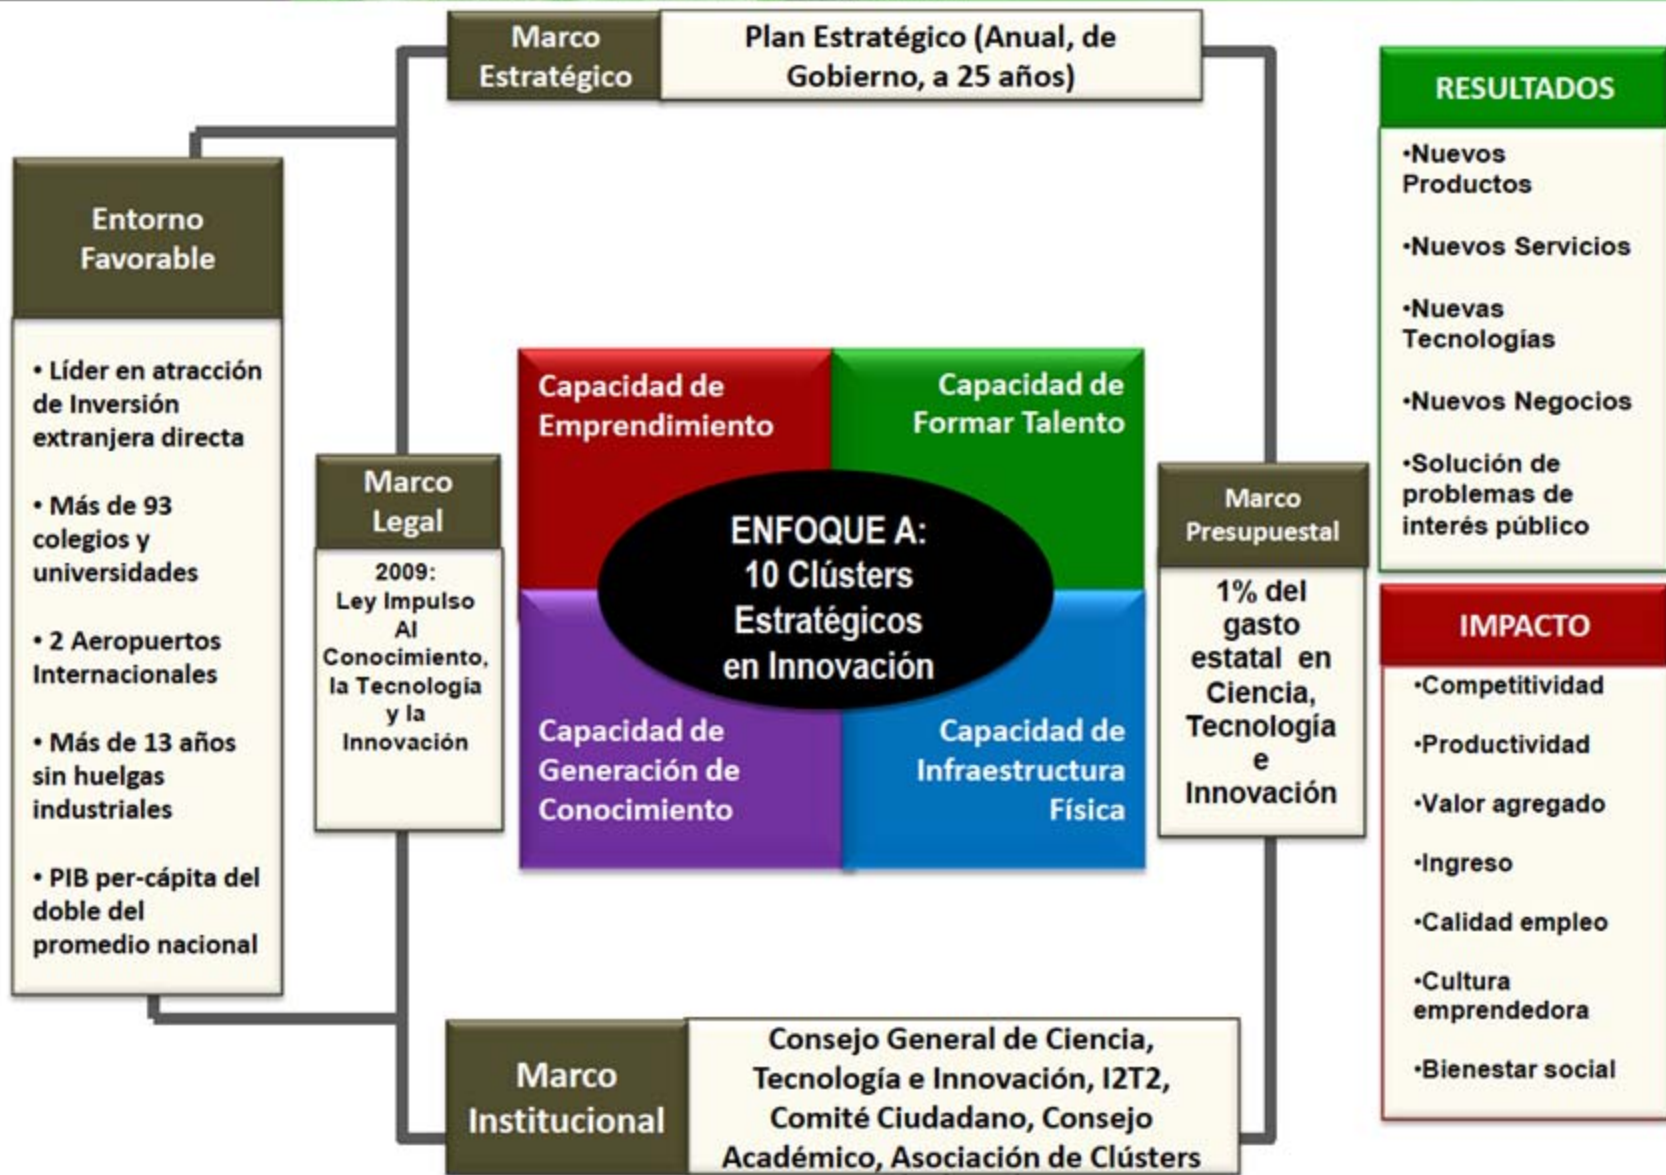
Marco Estratégico

Plan Estratégico (Anual, de Gobierno, a 25 años)

Entorno Favorable

• Líder en atracción de Inversión extranjera directa

• Más de 93 colegios y universidades

• 2 Aeropuertos Internacionales

• Más de 13 años sin huelgas industriales

• PIB per-cápita del doble del promedio nacional

Marco Legal

2009: Ley Impulso Al Conocimiento, la Tecnología y la Innovación

Capacidad de Emprendimiento

Capacidad de Formar Talento

ENFOQUE A: 10 Clústers Estratégicos en Innovación

Capacidad de Generación de Conocimiento

Capacidad de Infraestructura Física

Marco Presupuestal

1% del gasto estatal en Ciencia, Tecnología e Innovación

RESULTADOS

•Nuevos Productos

•Nuevos Servicios

•Nuevas Tecnologías

•Nuevos Negocios

•Solución de problemas de interés público

IMPACTO

•Competitividad

•Productividad

•Valor agregado

•Ingreso

•Calidad empleo

•Cultura emprendedora

•Bienestar social

Marco Institucional

Consejo General de Ciencia, Tecnología e Innovación, I2T2, Comité Ciudadano, Consejo Académico, Asociación de Clústers